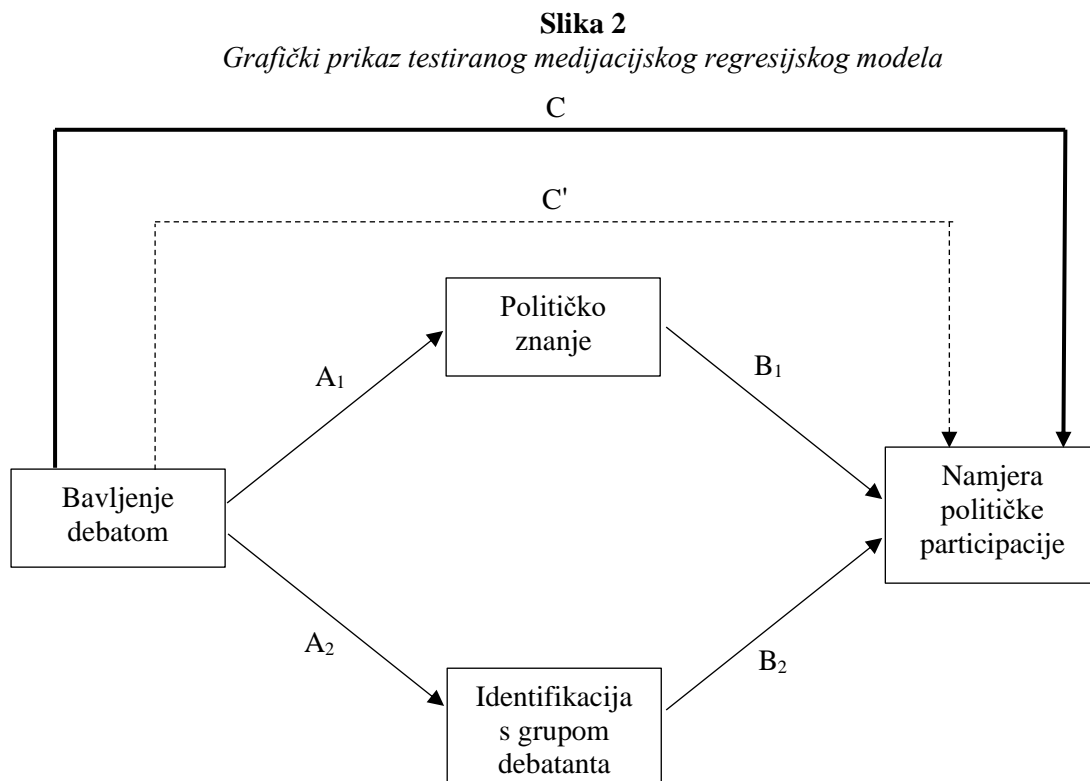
**Slika 2**

*Grafički prikaz testiranog medijacijskog regresijskog modela*

C

C'

Političko znanje

$A_1$

$B_1$

Bavljenje debatom

Namjera političke participacije

$A_2$

$B_2$

Identifikacija s grupom debatanta